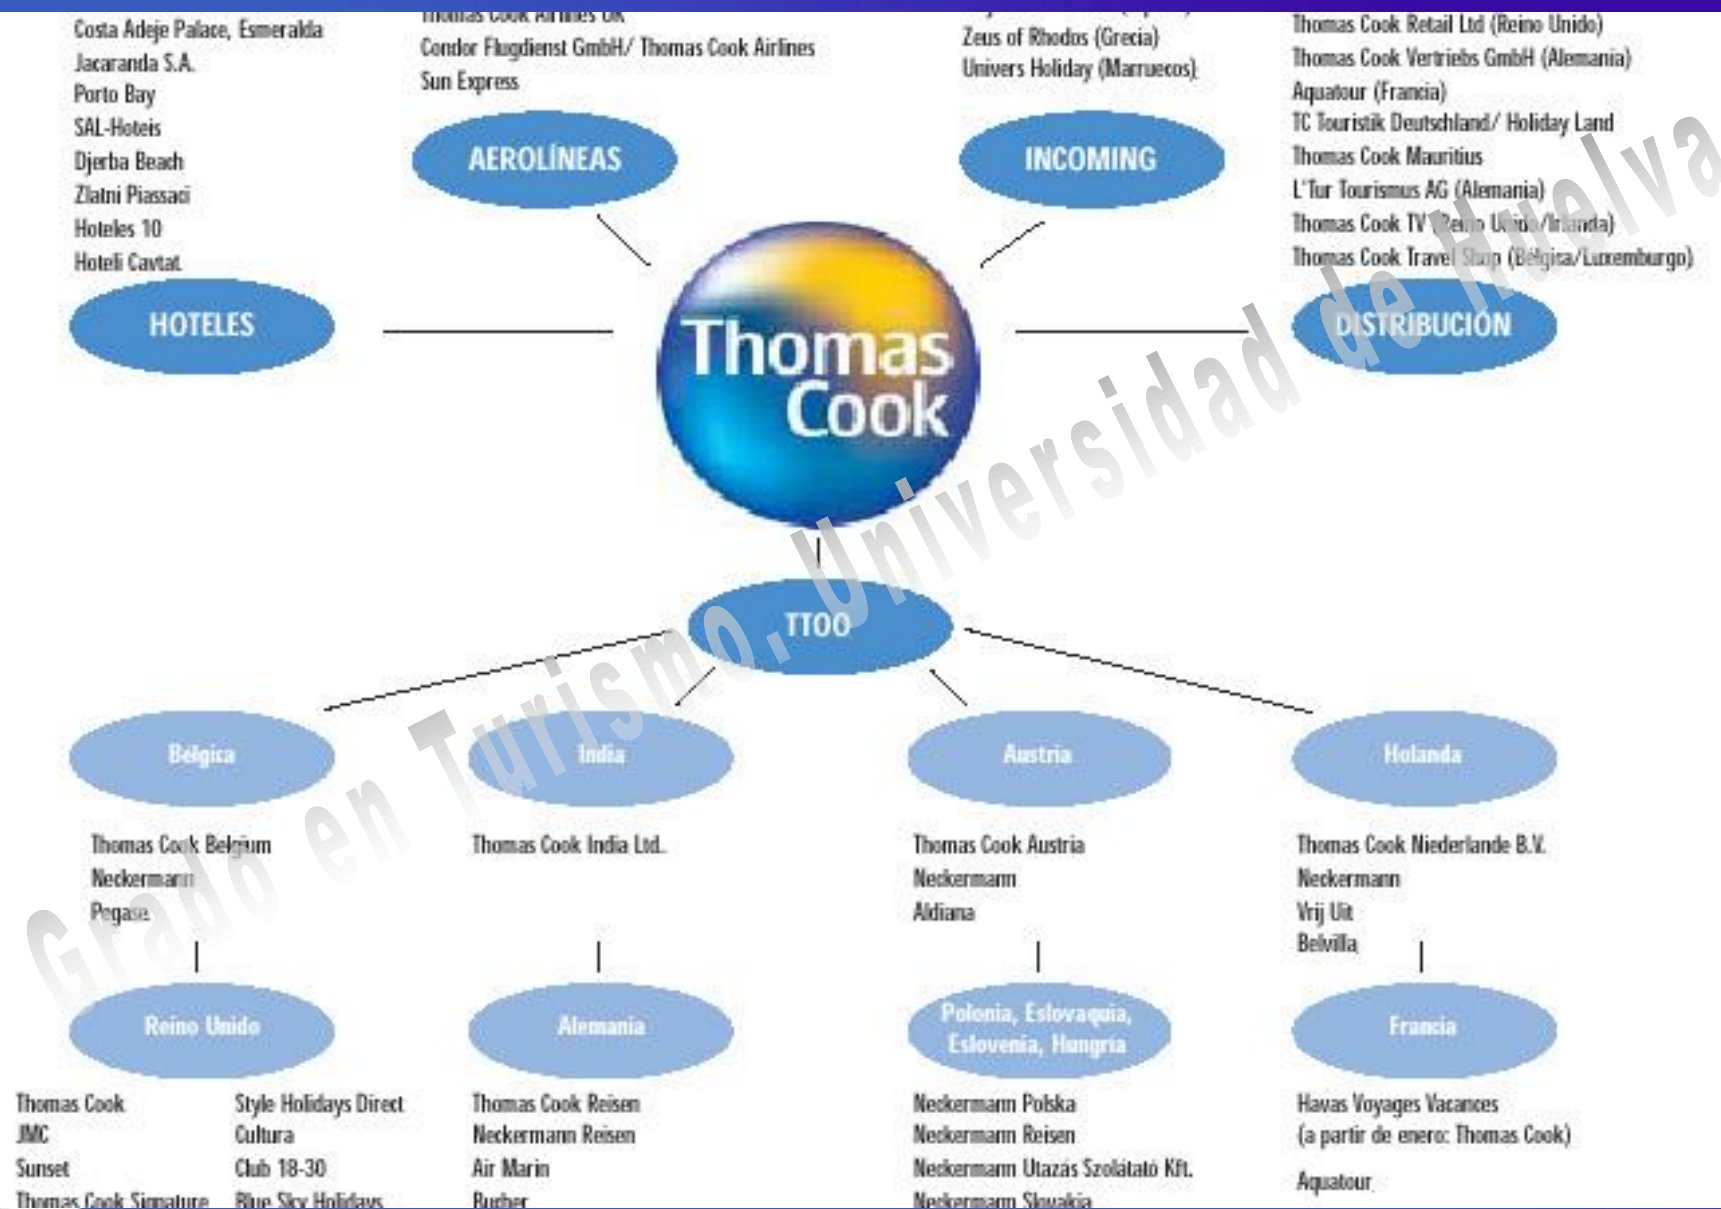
Costa Adeje Palace, Esmeralda
Jacaranda S.A.
Porto Bay
SAL-Hoteis
Djerba Beach
Zlatni Piassaci
Hoteles 10
Hoteli Cavtat

HOTELES

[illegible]
Condor Flugdienst GmbH/ Thomas Cook Airlines
Sun Express

AEROLÍNEAS

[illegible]
Zeus of Rhodos (Grecia)
Univers Holiday (Marruecos)

INCOMING

Thomas Cook Retail Ltd (Reino Unido)
Thomas Cook Vertriebs GmbH (Alemania)
Aquatour (Francia)
TC Touristik Deutschland/ Holiday Land
Thomas Cook Mauritius
L'Tur Tourismus AG (Alemania)
Thomas Cook TV (Reino Unido/Irlanda)
Thomas Cook Travel Shop (Bélgica/Luxemburgo)

DISTRIBUCIÓN

Thomas Cook

TTOO

Bélgica
Thomas Cook Belgium
Neckermann
Pegase

India
Thomas Cook India Ltd.

Austria
Thomas Cook Austria
Neckermann
Aldiana

Holanda
Thomas Cook Niederlande B.V.
Neckermann
Vrij Uit
Belvilla

Reino Unido
Thomas Cook
JMC
Sunset
Thomas Cook Signature
Style Holidays Direct
Cultura
Club 18-30
Blue Sky Holidays

Alemania
Thomas Cook Reisen
Neckermann Reisen
Air Marin
Bucher

Polonia, Eslovaquia, Eslovenia, Hungría
Neckermann Polska
Neckermann Reisen
Neckermann Utazás Szolátató Kft.
Neckermann Slovakia

Francia
Havas Voyages Vacances
(a partir de enero: Thomas Cook)
Aquatour

Grado en Turismo. Universidad de Huelva